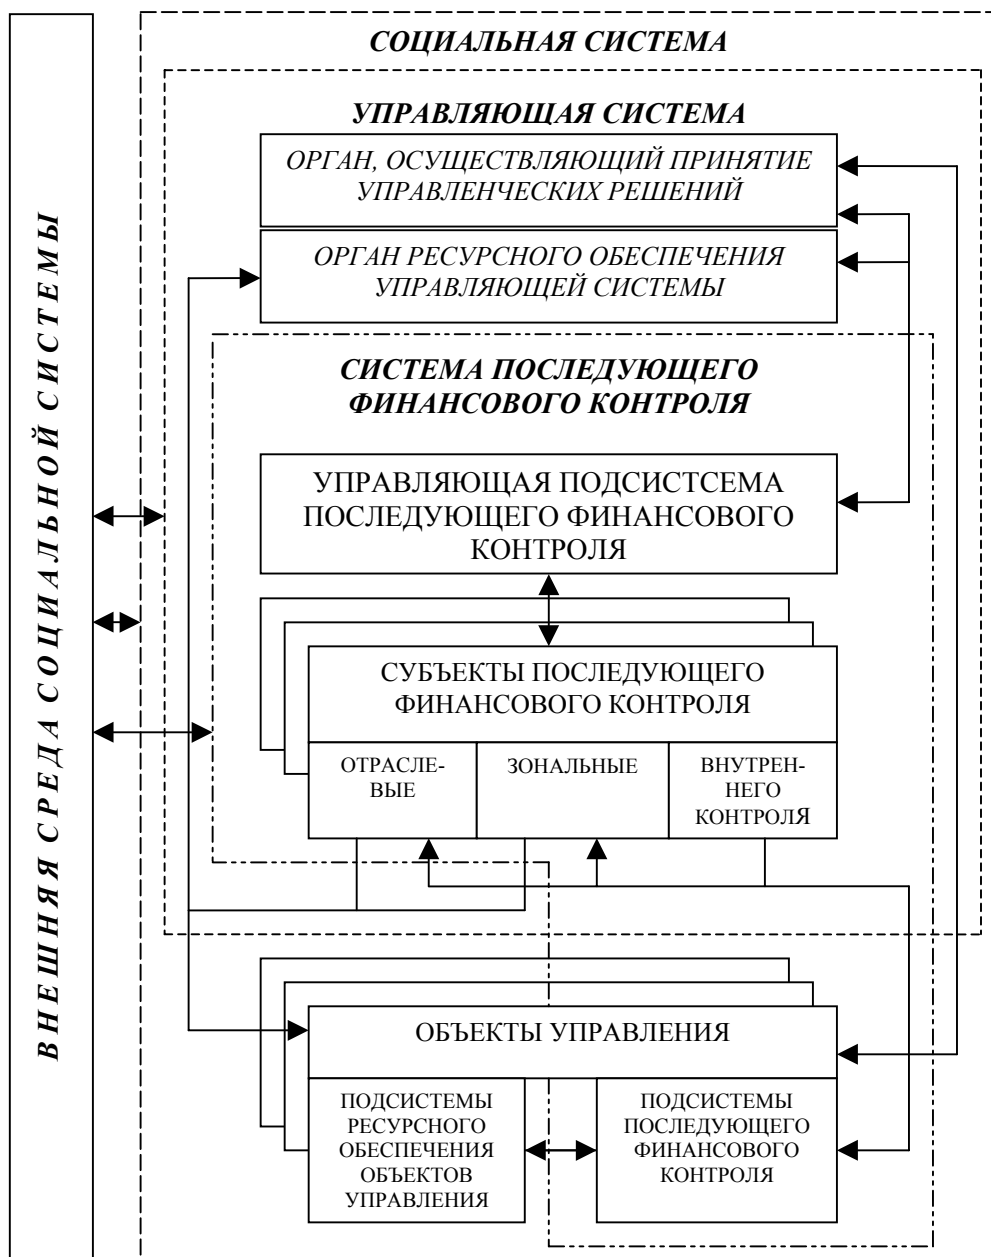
ВНЕШНЯЯ СРЕДА СОЦИАЛЬНОЙ СИСТЕМЫ

СОЦИАЛЬНАЯ СИСТЕМА

УПРАВЛЯЮЩАЯ СИСТЕМА

ОРГАН, ОСУЩЕСТВЛЯЮЩИЙ ПРИНЯТИЕ УПРАВЛЕНЧЕСКИХ РЕШЕНИЙ

ОРГАН РЕСУРСНОГО ОБЕСПЕЧЕНИЯ УПРАВЛЯЮЩЕЙ СИСТЕМЫ

СИСТЕМА ПОСЛЕДУЮЩЕГО ФИНАНСОВОГО КОНТРОЛЯ

УПРАВЛЯЮЩАЯ ПОДСИСТСЕМА ПОСЛЕДУЮЩЕГО ФИНАНСОВОГО КОНТРОЛЯ

СУБЪЕКТЫ ПОСЛЕДУЮЩЕГО ФИНАНСОВОГО КОНТРОЛЯ

ОТРАСЛЕВЫЕ

ЗОНАЛЬНЫЕ

ВНУТРЕННЕГО КОНТРОЛЯ

ОБЪЕКТЫ УПРАВЛЕНИЯ

ПОДСИСТЕМЫ РЕСУРСНОГО ОБЕСПЕЧЕНИЯ ОБЪЕКТОВ УПРАВЛЕНИЯ

ПОДСИСТЕМЫ ПОСЛЕДУЮЩЕГО ФИНАНСОВОГО КОНТРОЛЯ